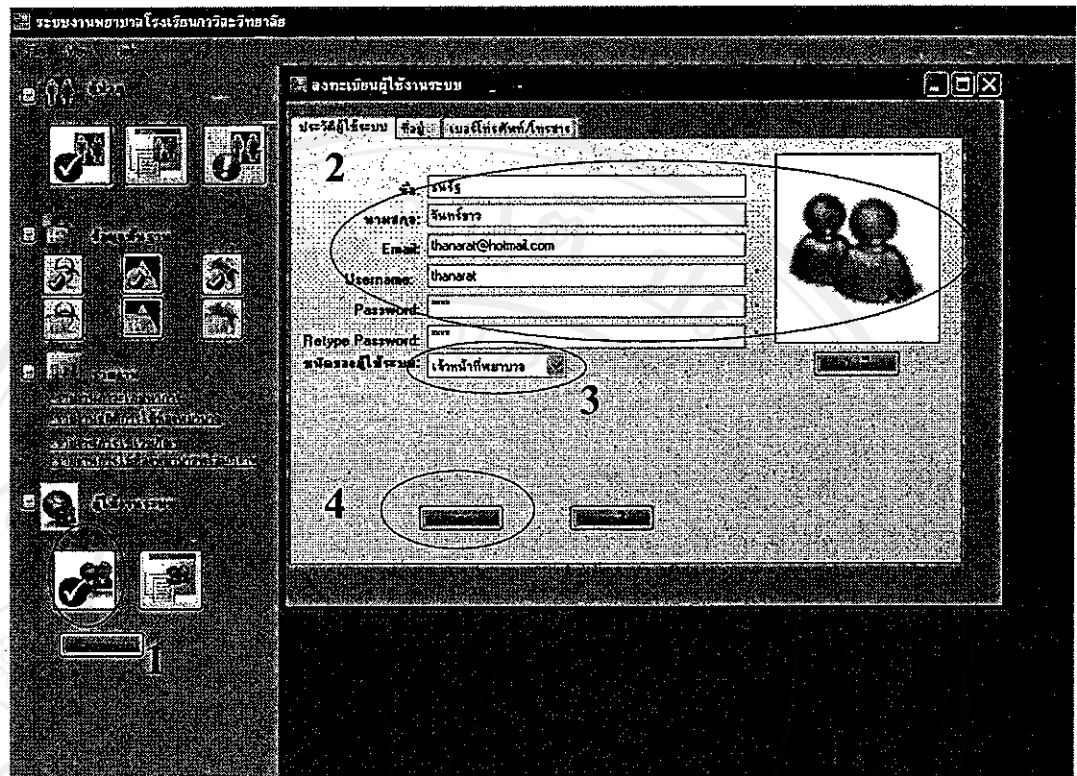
ระบบงานพยาบาลโรงเรียนภาวิละวิทยาลัย

ลงทะเบียนผู้ใช้งานระบบ

ประวัติผู้ใช้ระบบ ที่อยู่ เบอร์โทรศัพท์/โทรสาร

2

ชื่อ: ธนรัฐ

นามสกุล: จันทร์ขาว

Email: thanarat@hotmail.com

Username: thanarat

Password: ****

Retype Password: ****

ชนิดของผู้ใช้ระบบ: เจ้าหน้าที่พยาบาล

3

4

1